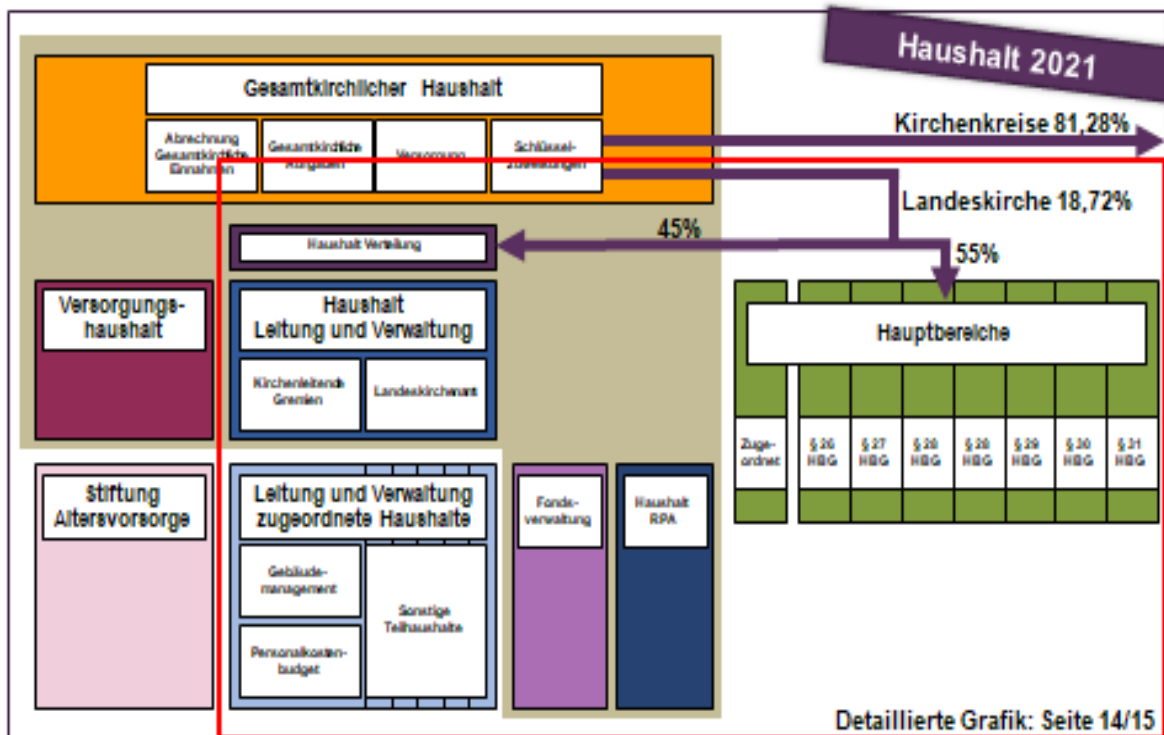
Haushalt 2021

Gesamtkirchlicher Haushalt

Abrechnung Gesamtkirchliche Einnahmen

Gesamtkirchliche Aufgaben

Versorgung

Schlüssel-zuweisungen

Kirchenkreise 81,28%

Landeskirche 18,72%

45%

55%

Haushalt Verteilung

Versorgungs-haushalt

Haushalt Leitung und Verwaltung

Kirchenleitende Gremien

Landeskirchenamt

Hauptbereiche

Zuge-ordnet

§ 26 HBG

§ 27 HBG

§ 28 HBG

§ 28 HBG

§ 29 HBG

§ 30 HBG

§ 31 HBG

Stiftung Altersvorsorge

Leitung und Verwaltung zugeordnete Haushalte

Gebäude-management

Personalkosten-budget

Sonstige Teilhaushalte

Fonds-verwaltung

Haushalt RPA

Detaillierte Grafik: Seite 14/15